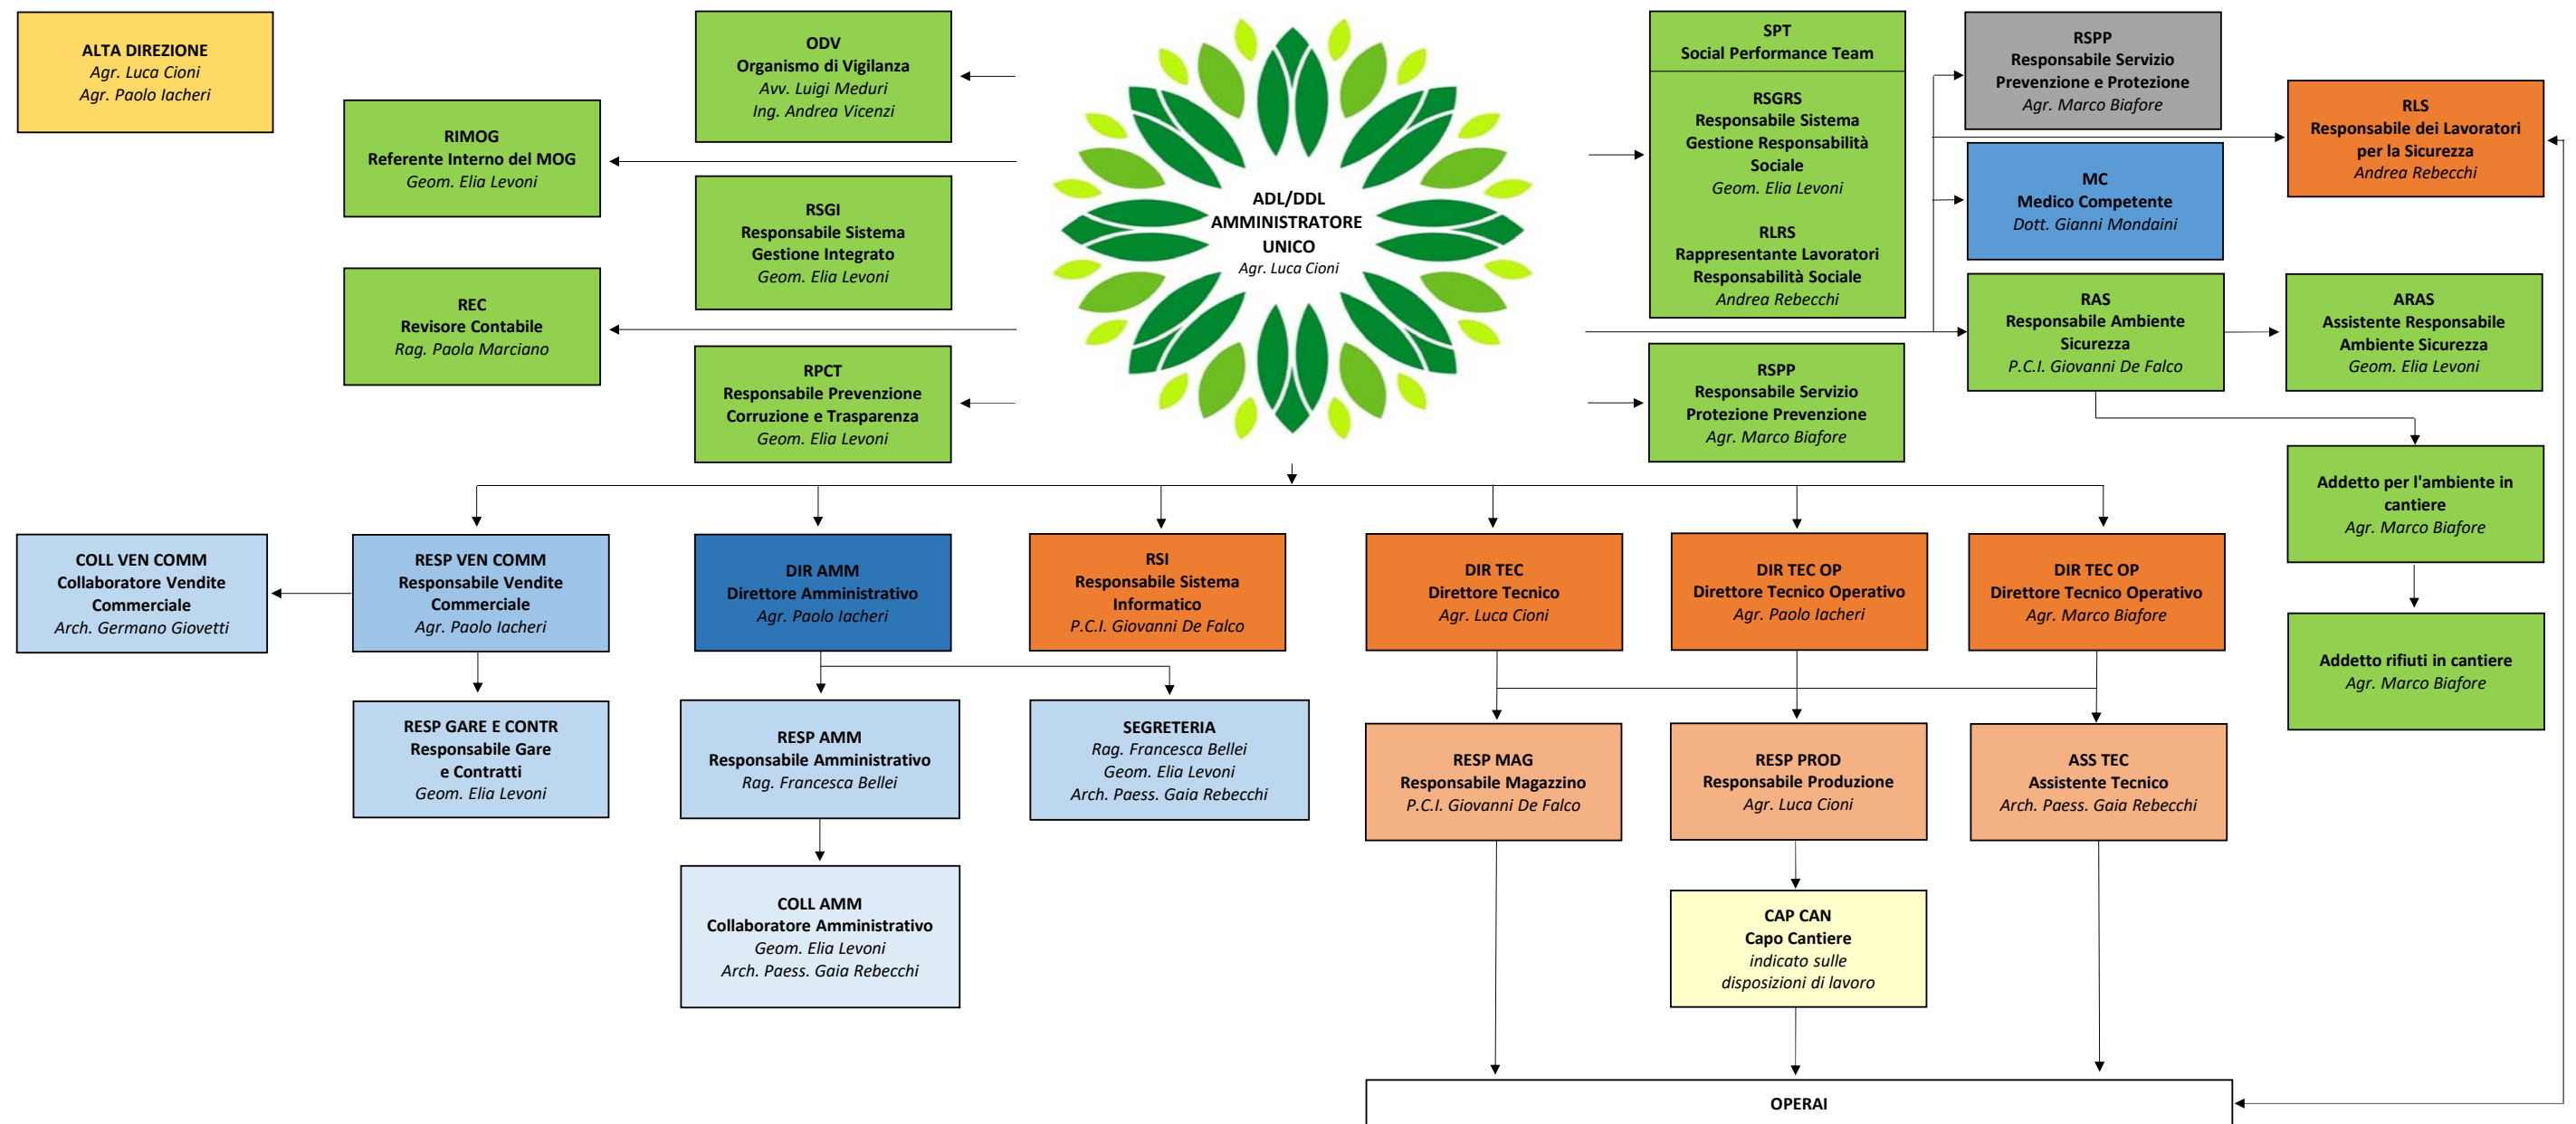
ALTA DIREZIONE
Agr. Luca Cioni
Agr. Paolo Iacheri

ODV
Organismo di Vigilanza
Avv. Luigi Meduri
Ing. Andrea Vicenzi

RIMOG
Referente Interno del MOG
Geom. Elia Levoni

RSGI
Responsabile Sistema Gestione Integrato
Geom. Elia Levoni

REC
Revisore Contabile
Rag. Paola Marciano

RPCT
Responsabile Prevenzione Corruzione e Trasparenza
Geom. Elia Levoni

ADL/DDL
AMMINISTRATORE UNICO
Agr. Luca Cioni

SPT
Social Performance Team

RSGRS
Responsabile Sistema Gestione Responsabilità Sociale
Geom. Elia Levoni

RLRS
Rappresentante Lavoratori Responsabilità Sociale
Andrea Rebecchi

RSPP
Responsabile Servizio Protezione Prevenzione
Agr. Marco Biafore

RSPP
Responsabile Servizio Prevenzione e Protezione
Agr. Marco Biafore

MC
Medico Competente
Dott. Gianni Mondaini

RLS
Responsabile dei Lavoratori per la Sicurezza
Andrea Rebecchi

RAS
Responsabile Ambiente Sicurezza
P.C.I. Giovanni De Falco

ARAS
Assistente Responsabile Ambiente Sicurezza
Geom. Elia Levoni

Addetto per l'ambiente in cantiere
Agr. Marco Biafore

Addetto rifiuti in cantiere
Agr. Marco Biafore

COLL VEN COMM
Collaboratore Vendite Commerciale
Arch. Germano Giovetti

RESP VEN COMM
Responsabile Vendite Commerciale
Agr. Paolo Iacheri

DIR AMM
Direttore Amministrativo
Agr. Paolo Iacheri

RSI
Responsabile Sistema Informatico
P.C.I. Giovanni De Falco

DIR TEC
Direttore Tecnico
Agr. Luca Cioni

DIR TEC OP
Direttore Tecnico Operativo
Agr. Paolo Iacheri

DIR TEC OP
Direttore Tecnico Operativo
Agr. Marco Biafore

RESP GARE E CONTR
Responsabile Gare e Contratti
Geom. Elia Levoni

RESP AMM
Responsabile Amministrativo
Rag. Francesca Bellei

SEGRETERIA
Rag. Francesca Bellei
Geom. Elia Levoni
Arch. Paess. Gaia Rebecchi

RESP MAG
Responsabile Magazzino
P.C.I. Giovanni De Falco

RESP PROD
Responsabile Produzione
Agr. Luca Cioni

ASS TEC
Assistente Tecnico
Arch. Paess. Gaia Rebecchi

COLL AMM
Collaboratore Amministrativo
Geom. Elia Levoni
Arch. Paess. Gaia Rebecchi

CAP CAN
Capo Cantiere
indicato sulle disposizioni di lavoro

OPERAI